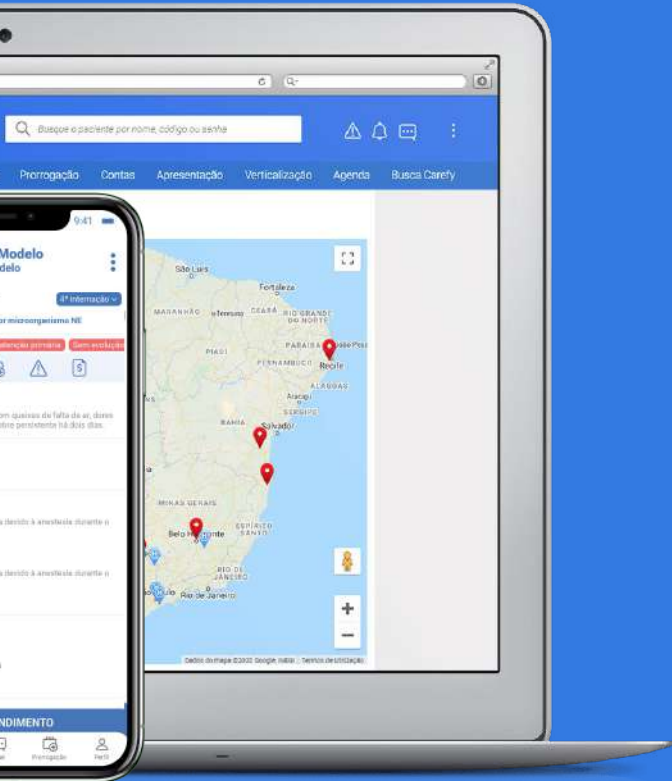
Busque o paciente por nome, código ou senha

Prorrogação Contas Apresentação Verticalização Agenda Busca Carefy

São Luís
Fortaleza
MARANHÃO Teresina CEARÁ RIO GRANDE DO NORTE
PARAÍBA João Pessoa
PIAUÍ PERNAMBUCO Recife
ALAGOAS
Aracaju
SERGIPE
BAHIA Salvador
MINAS GERAIS
Belo Horizonte ESPÍRITO SANTO
RIO DE JANEIRO
São Paulo Rio de Janeiro
Dados do mapa ©2020 Google, INEGI Termos de Uso

9:41
Modelo
delo
4ª internação
or microorganismo NE
atenção primária Sem evolução
om queixas de falta de ar, dores
bre persistente há dois dias.
devido à anestesia durante o
devido à anestesia durante o
NDIMENTO
Prorrogação Perfil